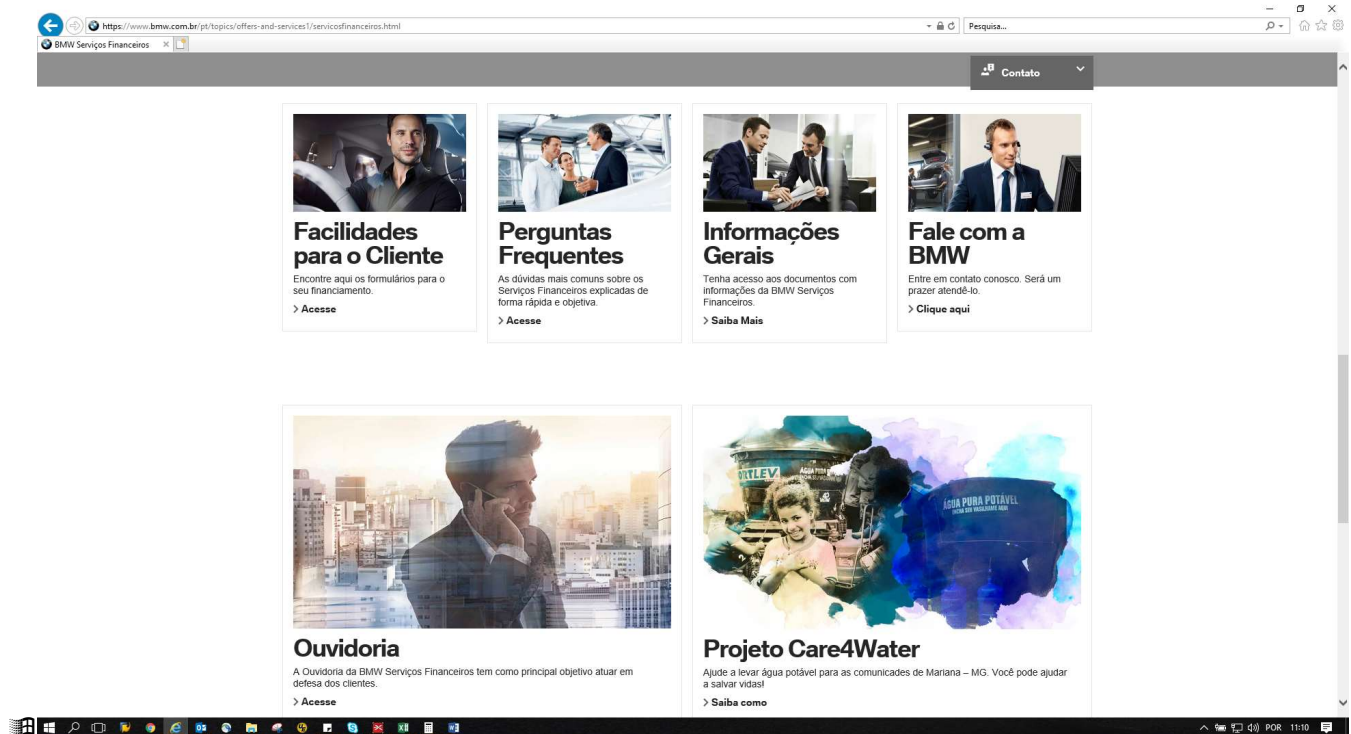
https://www.bmw.com.br/pt/topics/offers-and-services1/servicosfinanceiros.html

Pesquisa...

BMW Serviços Financeiros

Contato

Facilidades para o Cliente
Encontre aqui os formulários para o seu financiamento.
> Acesse

Perguntas Frequentes
As dúvidas mais comuns sobre os Serviços Financeiros explicadas de forma rápida e objetiva.
> Acesse

Informações Gerais
Tenha acesso aos documentos com informações da BMW Serviços Financeiros.
> Saiba Mais

Fale com a BMW
Entre em contato conosco. Será um prazer atendê-lo.
> Clique aqui

ÁGUA PURA POTÁVEL

Ouvidoria
A Ouvidoria da BMW Serviços Financeiros tem como principal objetivo atuar em defesa dos clientes.
> Acesse

Projeto Care4Water
Ajude a levar água potável para as comunicades de Mariana – MG. Você pode ajudar a salvar vidas!
> Saiba como

POR 11:10